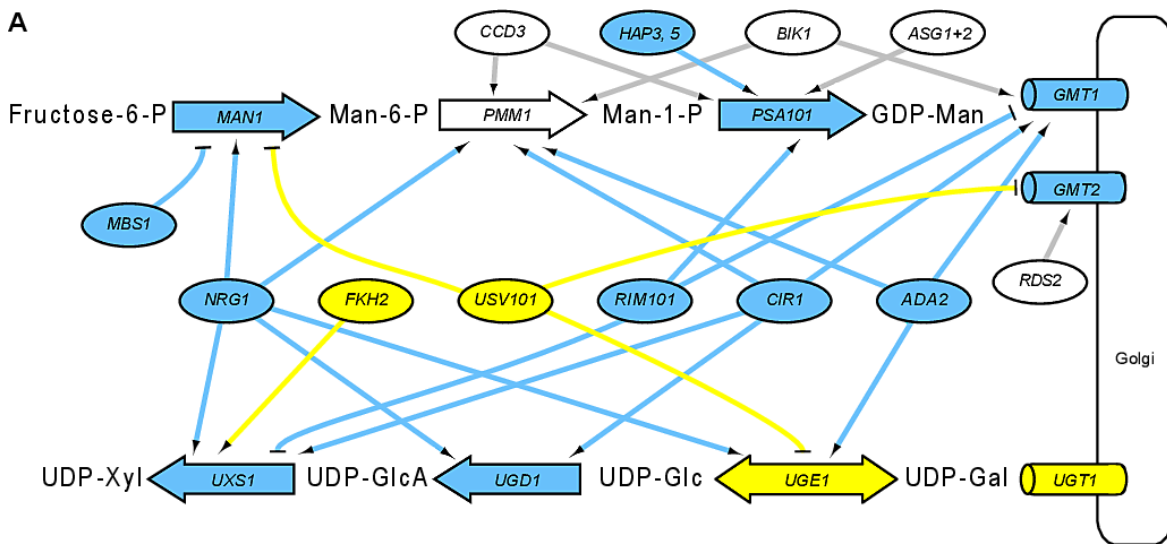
A

CCD3
HAP3, 5
BIK1
ASG1+2

Fructose-6-P
MAN1
Man-6-P
PMM1
Man-1-P
PSA101
GDP-Man
GMT1

GMT2

MBS1

RDS2

NRG1
FKH2
USV101
RIM101
CIR1
ADA2

Golgi

UDP-Xyl
UXS1
UDP-GlcA
UGD1
UDP-Glc
UGE1
UDP-Gal
UGT1